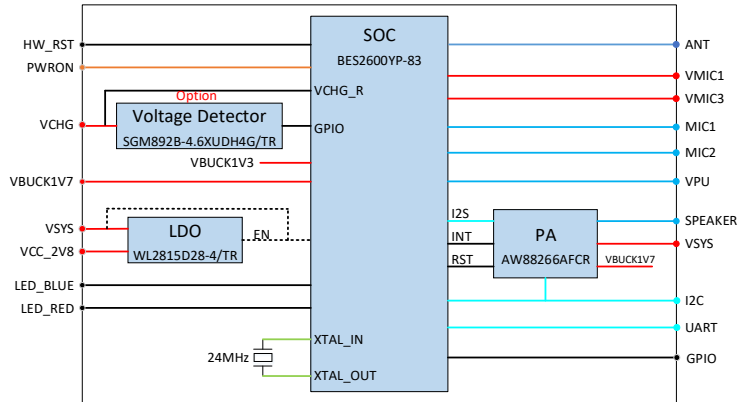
HW_RST
PWRON
VCHG
VBUCK1V7
VSYS
VCC_2V8
LED_BLUE
LED_RED

Option
Voltage Detector
SGM892B-4.6XUDH4G/TR

LDO
WL2815D28-4/TR
EN

24MHz

SOC
BES2600YP-83
VCHG_R
GPIO
VBUCK1V3
XTAL_IN
XTAL_OUT

I2S
INT
RST
PA
AW88266AFCR
VBUCK1V7

ANT
VMIC1
VMIC3
MIC1
MIC2
VPU
SPEAKER
VSYS
I2C
UART
GPIO